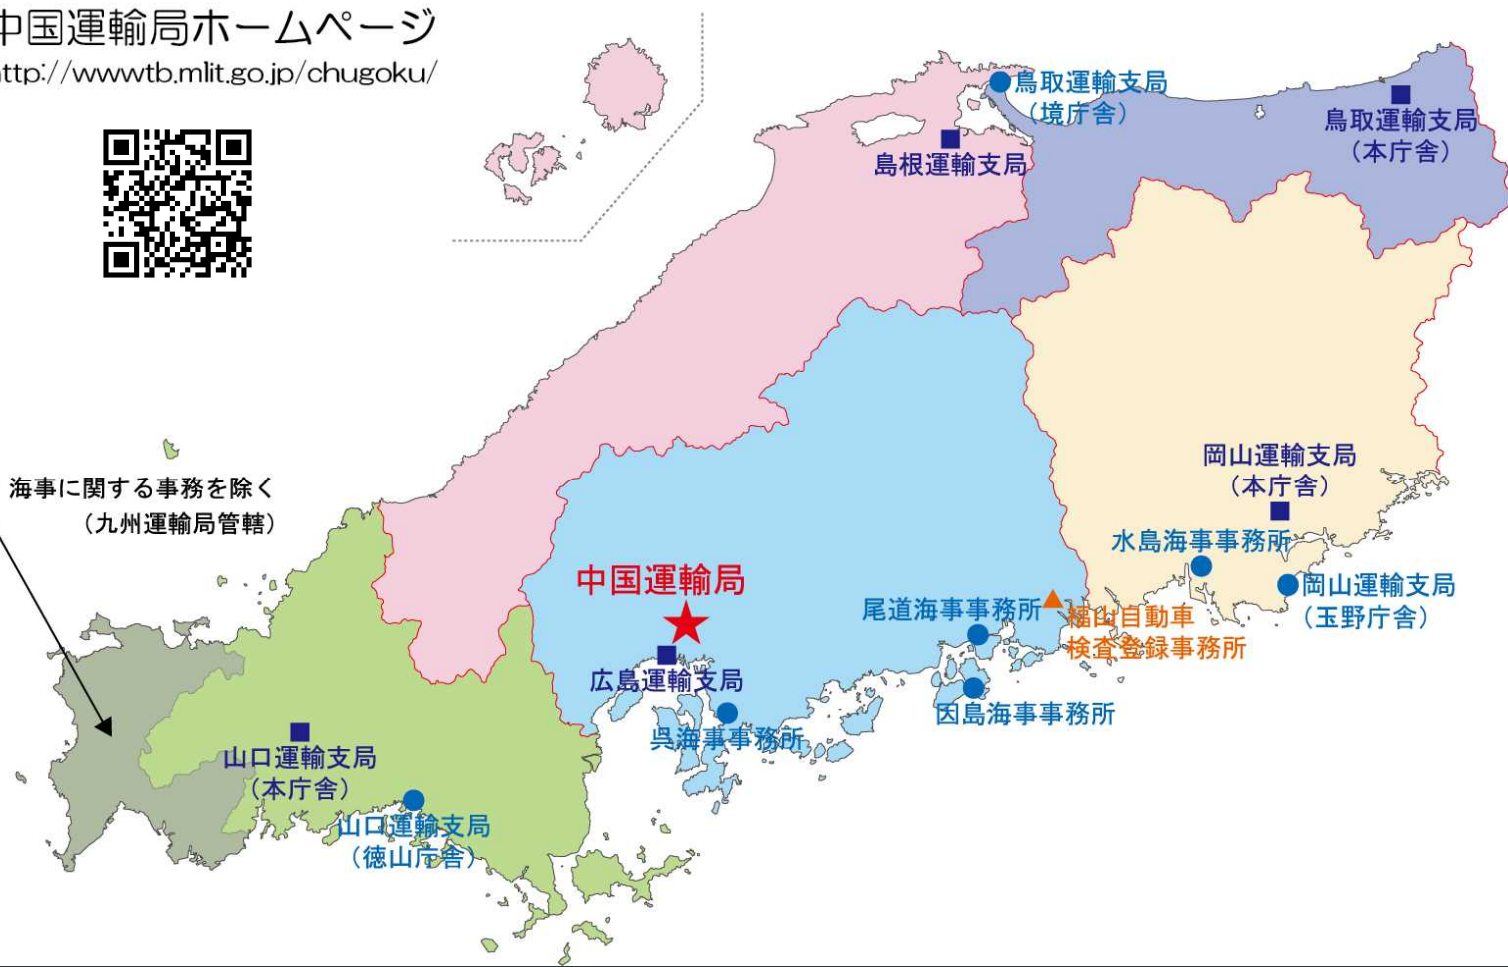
中国運輸局ホームページ
ttp://wwwtb.mlit.go.jp/chugoku/

鳥取運輸支局
（境庁舎）

鳥取運輸支局
（本庁舎）

島根運輸支局

岡山運輸支局
（本庁舎）

水島海事事務所

岡山運輸支局
（玉野庁舎）

海事に関する事務を除く
（九州運輸局管轄）

中国運輸局

尾道海事事務所

福山自動車
検査登録事務所

広島運輸支局

呉海事事務所

因島海事事務所

山口運輸支局
（本庁舎）

山口運輸支局
（徳山庁舎）